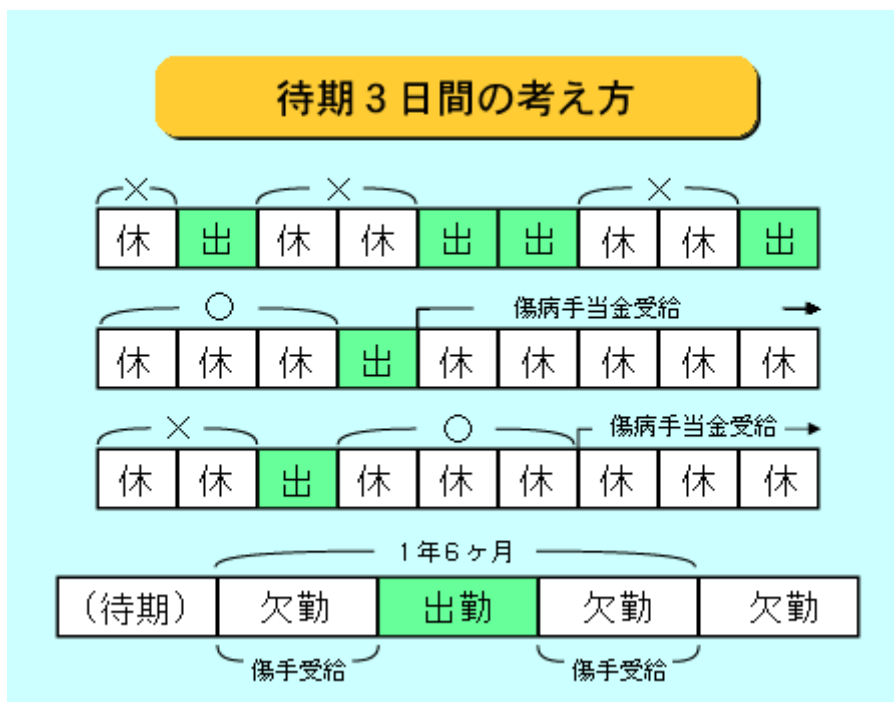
待期３日間の考え方

×　×　×

| 休 | 出 | 休 | 休 | 出 | 出 | 休 | 休 | 出 |
|---|---|---|---|---|---|---|---|---|

○　傷病手当金受給

| 休 | 休 | 休 | 出 | 休 | 休 | 休 | 休 | 休 |
|---|---|---|---|---|---|---|---|---|

×　○　傷病手当金受給

| 休 | 休 | 出 | 休 | 休 | 休 | 休 | 休 | 休 |
|---|---|---|---|---|---|---|---|---|

１年６ヶ月

| （待期） | 欠勤 | 出勤 | 欠勤 | 欠勤 |
|---|---|---|---|---|

傷手受給　傷手受給